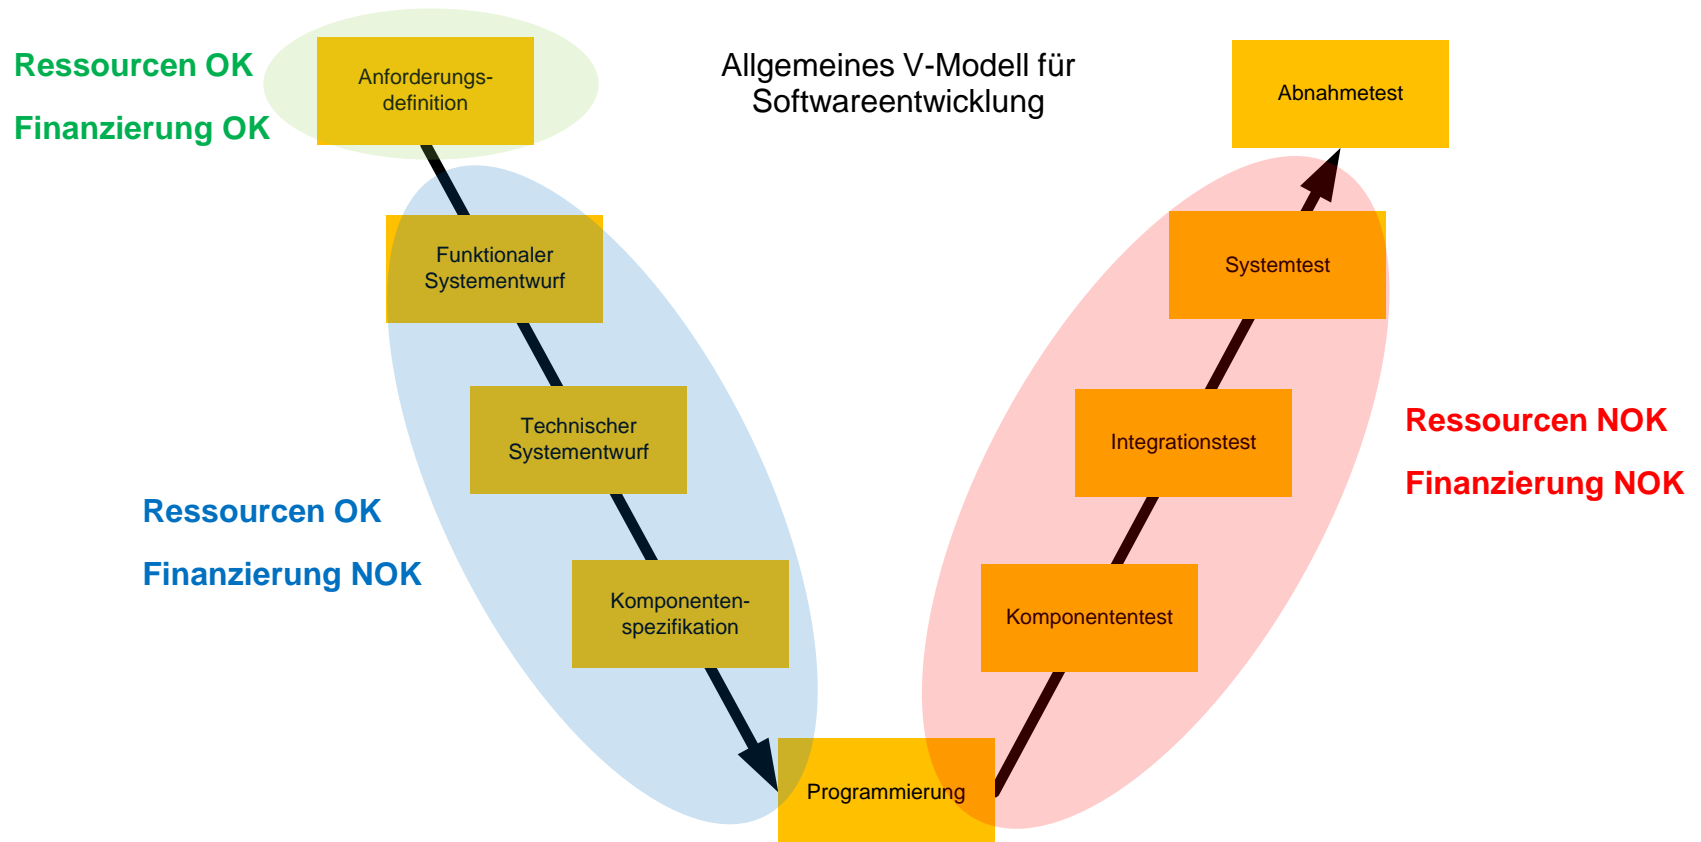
Ressourcen OK

Finanzierung OK

Anforderungsdefinition

Allgemeines V-Modell für Softwareentwicklung

Abnahmetest

Funktionaler Systementwurf

Systemtest

Technischer Systementwurf

Integrationstest

Ressourcen NOK

Finanzierung NOK

Ressourcen OK

Finanzierung NOK

Komponentenspezifikation

Komponententest

Programmierung